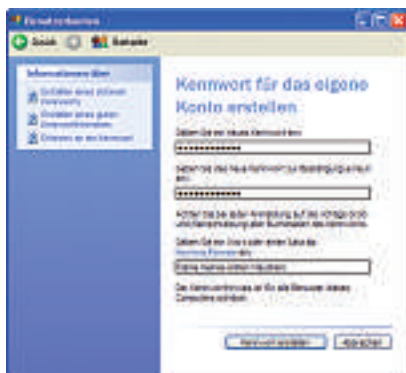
Kennwort erstellen

Zurück

Startseite

Informationen über

Erstellen eines sicheren Kennworts

Erstellen eines guten Kennworthinweises

Erinnern an das Kennwort

Kennwort für das eigene Konto erstellen

Geben Sie ein neues Kennwort ein:

••••••••••••

Geben Sie das neue Kennwort zur Bestätigung erneut ein:

••••••••••••

Achten Sie bei jeder Anmeldung auf die richtige Groß- und Kleinschreibung aller Buchstaben des Kennworts.

Geben Sie ein Wort oder einen Satz als Kennworthinweis ein:

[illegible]

Der Kennworthinweis ist für alle Benutzer dieses Computers sichtbar.

Kennwort erstellen

Abbrechen